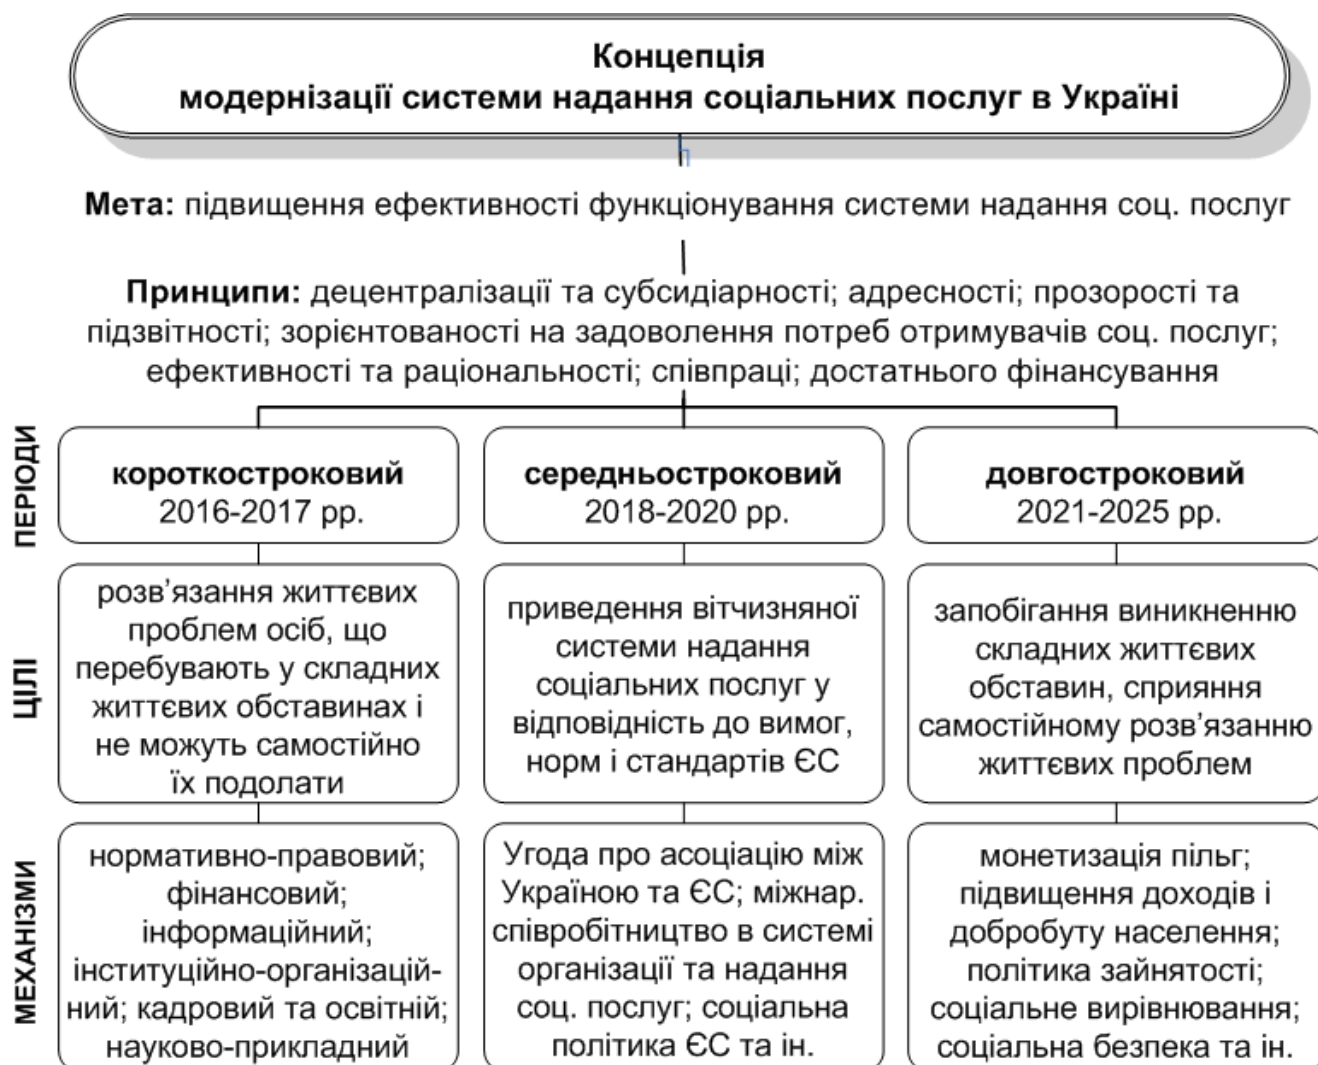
Концепція
модернізації системи надання соціальних послуг в Україні

**Мета:** підвищення ефективності функціонування системи надання соц. послуг

**Принципи:** децентралізації та субсидіарності; адресності; прозорості та підзвітності; зорієнтованості на задоволення потреб отримувачів соц. послуг; ефективності та раціональності; співпраці; достатнього фінансування

ПЕРІОДИ

**короткостроковий** 2016-2017 рр.

**середньостроковий** 2018-2020 рр.

**довгостроковий** 2021-2025 рр.

ЦІЛІ

розв'язання життєвих проблем осіб, що перебувають у складних життєвих обставинах і не можуть самостійно їх подолати

приведення вітчизняної системи надання соціальних послуг у відповідність до вимог, норм і стандартів ЄС

запобігання виникненню складних життєвих обставин, сприяння самостійному розв'язанню життєвих проблем

МЕХАНІЗМИ

нормативно-правовий; фінансовий; інформаційний; інституційно-організаційний; кадровий та освітній; науково-прикладний

Угода про асоціацію між Україною та ЄС; міжнар. співробітництво в системі організації та надання соц. послуг; соціальна політика ЄС та ін.

монетизація пільг; підвищення доходів і добробуту населення; політика зайнятості; соціальне вирівнювання; соціальна безпека та ін.